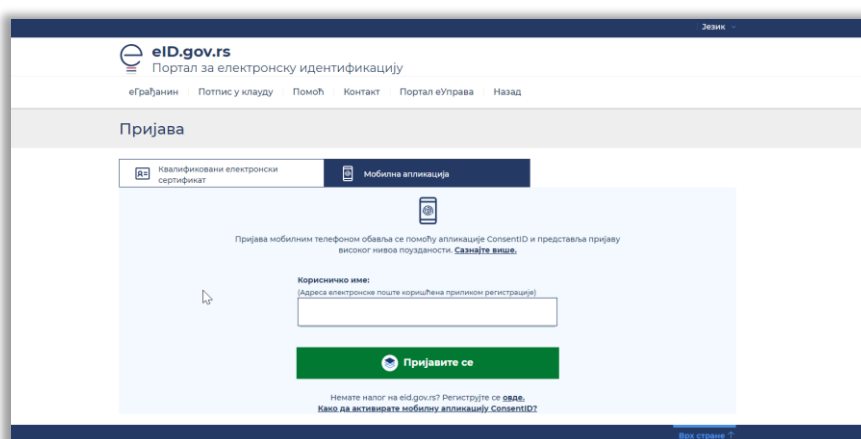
Језик

eID.gov.rs
Портал за електронску идентификацију

еГрађанин | Потпис у клауду | Помоћ | Контакт | Портал еУправа | Назад

Пријава

Квалификовани електронски сертификат

Мобилна апликација

Пријава мобилним телефоном обавља се помоћу апликације ConsentID и представља пријаву високог нивоа поузданости. Сазнајте више.

Корисничко име:
(Адреса електронске поште коришћена приликом регистрације)

Пријавите се

Немате налог на eid.gov.rs? Региструјте се овде.
Како да активирате мобилну апликацију ConsentID?

Врх стране